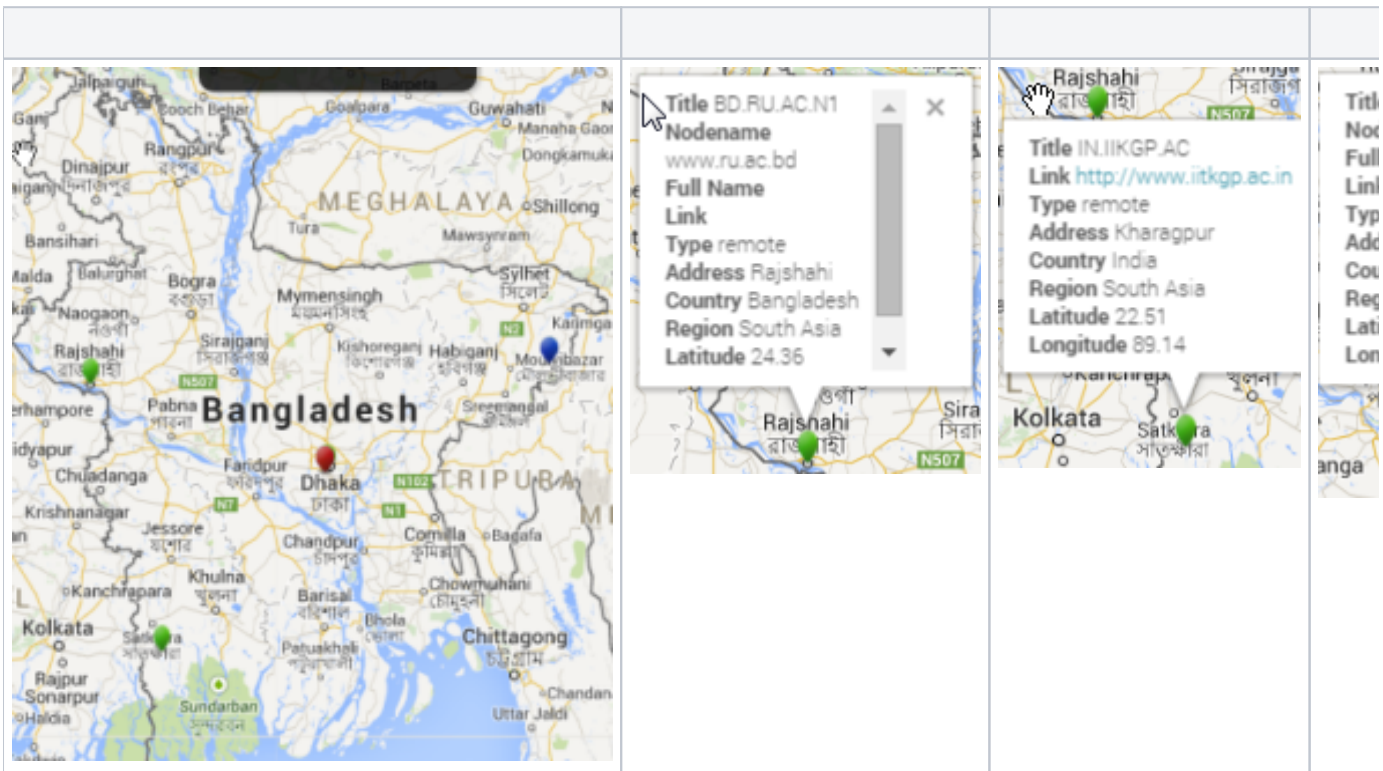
Jalpaiguri
Cooch Behar
Goalpara
Guwahati
Manaha Gaon
Dongkamukam
Rangpur
রংপুর
Dinajpur
দিনাজপুর
MEGHALAYA
Shillong
Tura
Mawsynram
Bansihari
Malda
Balurghat
Bogra
বগুড়া
Sylhet
সিলেট
Naogaon
নওগাঁ
Mymensingh
ময়মনসিংহ
N2
Karimganj
Rajshahi
রাজশাহী
Sirajganj
সিরাজগঞ্জ
Kishoreganj
কিশোরগঞ্জ
Habiganj
হবিগঞ্জ
Moulvibazar
মৌলভীবাজার
N507
Berhampore
Pabna
পাবনা
Bangladesh
Sreemangal
Chuadanga
Faridpur
ফরিদপুর
Dhaka
ঢাকা
N102
TRIPURA
N7
Krishnanagar
Jessore
যশোর
N1
Chandpur
চাঁদপুর
Comilla
কুমিল্লা
Bagafa
Khulna
খুলনা
Kanchrapara
Barisal
বরিশাল
Chowmuhani
চৌমুহনী
Kolkata
Satkhira
সাতক্ষীরা
Patuakhali
পটুয়াখালী
Bhola
ভোলা
Chittagong
চট্টগ্রাম
Rajpur Sonarpur
Chandan
Haldia
Sundarban
সুন্দরবন
Uttar Jaldi

Title BD.RU.AC.N1
Nodename
www.ru.ac.bd
Full Name
Link
Type remote
Address Rajshahi
Country Bangladesh
Region South Asia
Latitude 24.36
Rajshahi
রাজশাহী
N507

Rajshahi
রাজশাহী
সিরাজগঞ্জ
N507
Title IN.IIKGP.AC
Link http://www.iitkgp.ac.in
Type remote
Address Kharagpur
Country India
Region South Asia
Latitude 22.51
Longitude 89.14
Kolkata
Satkhira
সাতক্ষীরা

Titl
Nod
Full
Link
Typ
Add
Cou
Reg
Lati
Lon
anga